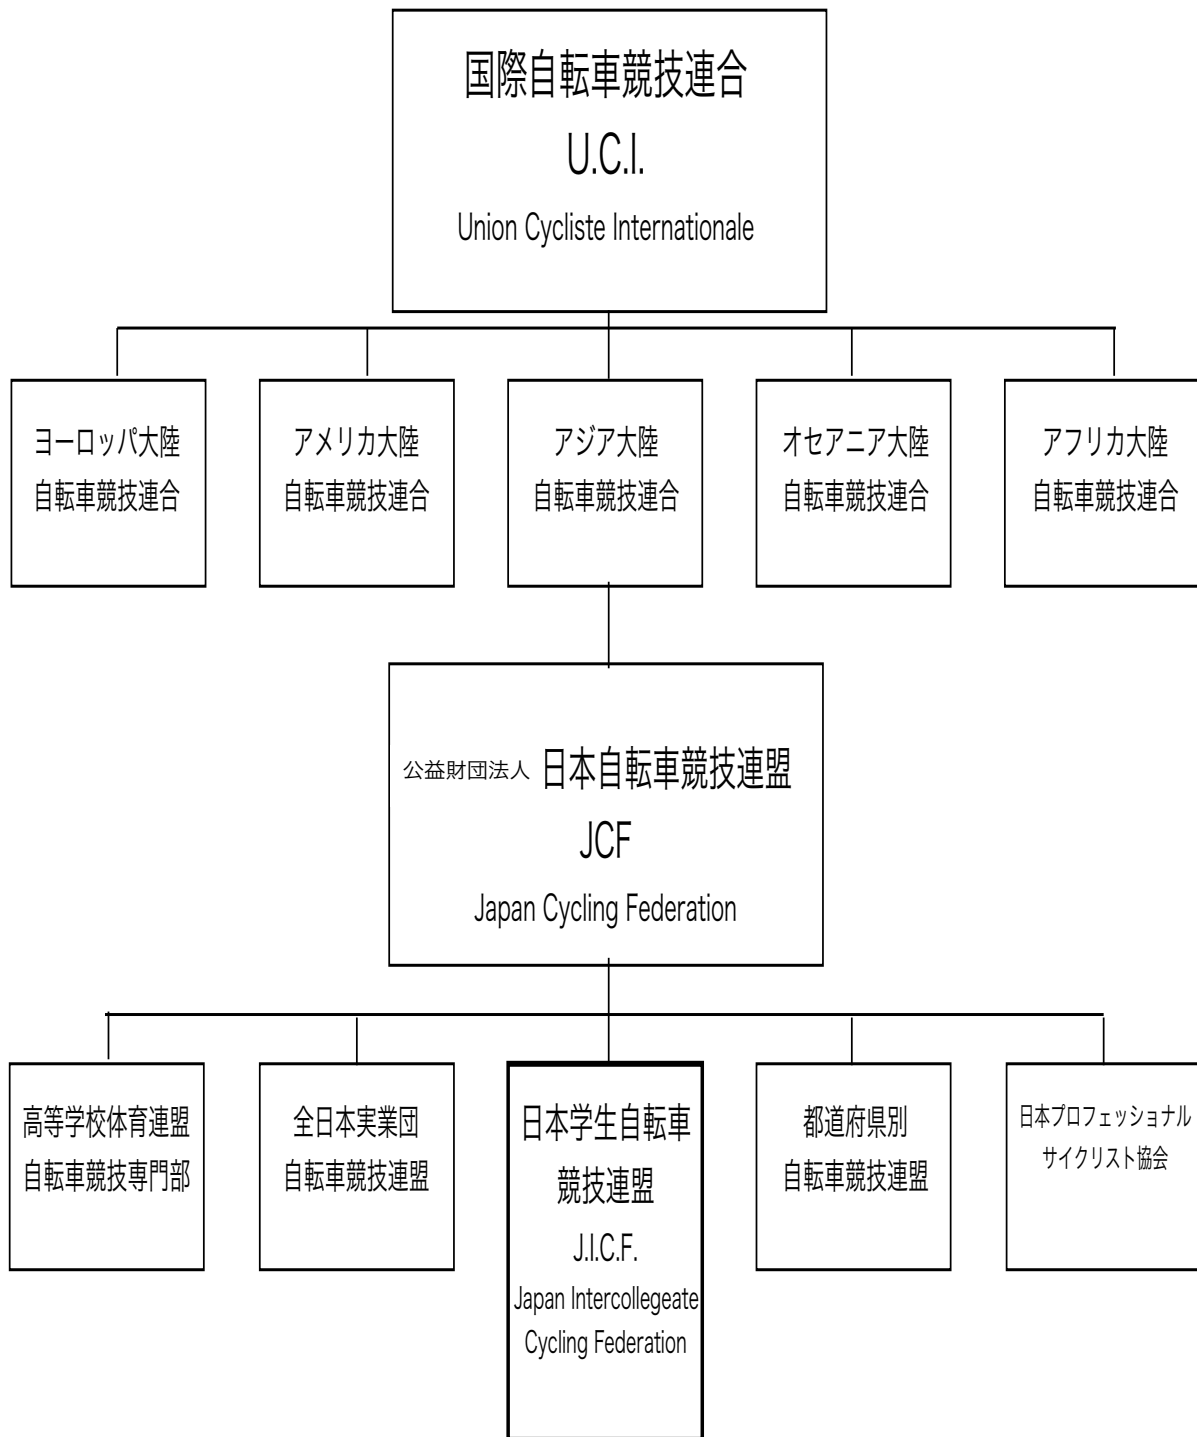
国際自転車競技連合
U.C.I.
Union Cycliste Internationale

ヨーロッパ大陸
自転車競技連合

アメリカ大陸
自転車競技連合

アジア大陸
自転車競技連合

オセアニア大陸
自転車競技連合

アフリカ大陸
自転車競技連合

公益財団法人 日本自転車競技連盟
JCF
Japan Cycling Federation

高等学校体育連盟
自転車競技専門部

全日本実業団
自転車競技連盟

日本学生自転車
競技連盟
J.I.C.F.
Japan Intercollegeate
Cycling Federation

都道府県別
自転車競技連盟

日本プロフェッショナル
サイクリスト協会